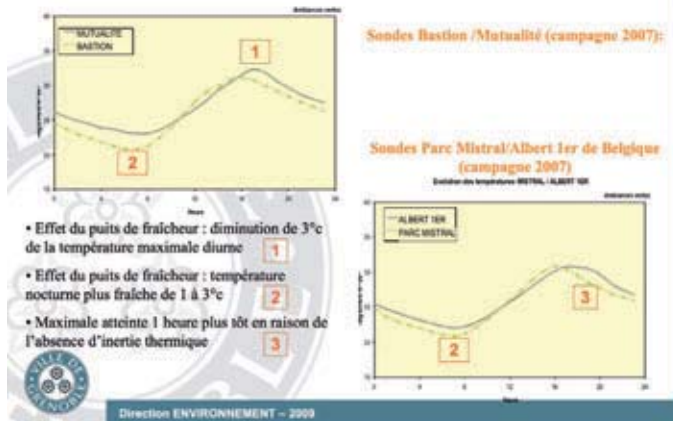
Ambiances sortie

MUTUALITE
BASTION

1

2

Heure

Sondes Bastion /Mutualité (campagne 2007):

Sondes Parc Mistral/Albert 1er de Belgique (campagne 2007)

Evolution des températures MISTRAL / ALBERT 1ER

Ambiances sortie

ALBERT 1ER
PARC MISTRAL

3

2

Heure

• Effet du puits de fraîcheur : diminution de 3°c de la température maximale diurne 1

• Effet du puits de fraîcheur : température nocturne plus fraîche de 1 à 3°c 2

• Maximale atteinte 1 heure plus tôt en raison de l'absence d'inertie thermique 3

VILLE DE GRENOBLE

Direction ENVIRONNEMENT – 2009